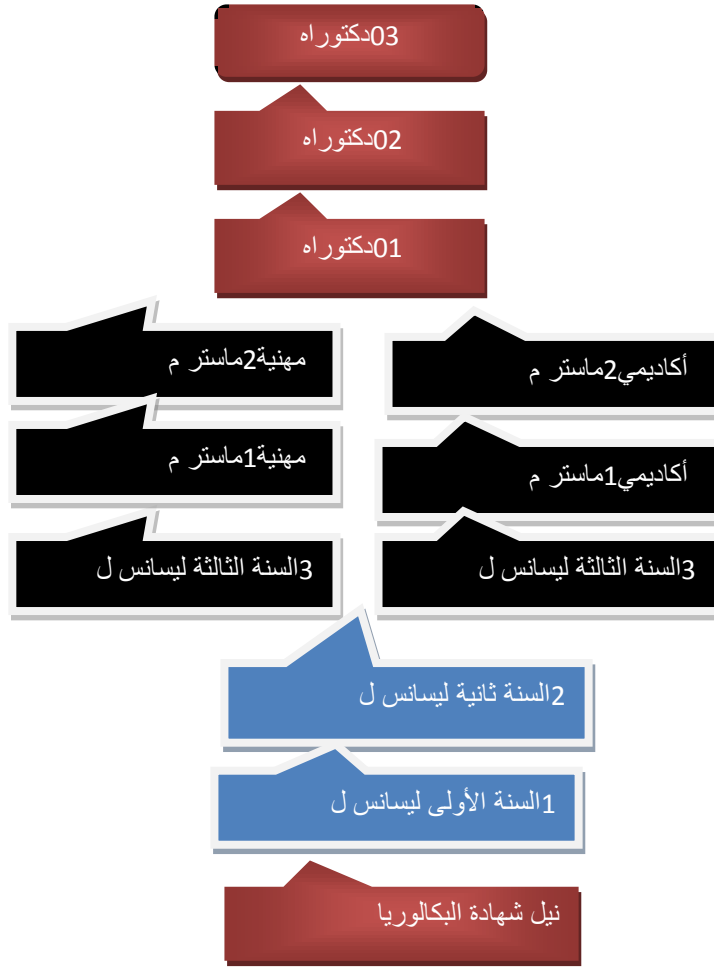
03دكتوراه

02دكتوراه

01دكتوراه

مهنية2ماستر م

أكاديمي2ماستر م

مهنية1ماستر م

أكاديمي1ماستر م

3السنة الثالثة ليسانس ل

3السنة الثالثة ليسانس ل

2السنة ثانية ليسانس ل

1السنة الأولى ليسانس ل

نيل شهادة البكالوريا